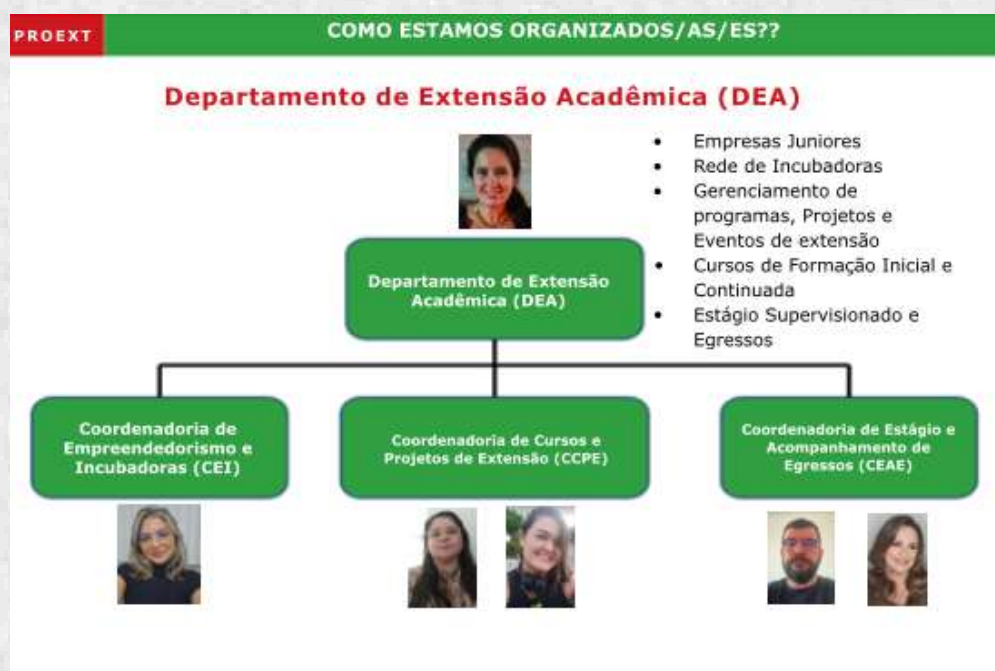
PROEXT

COMO ESTAMOS ORGANIZADOS/AS/ES??

Departamento de Extensão Acadêmica (DEA)

- Empresas Juniores
- Rede de Incubadoras
- Gerenciamento de programas, Projetos e Eventos de extensão
- Cursos de Formação Inicial e Continuada
- Estágio Supervisionado e Egressos

Departamento de Extensão Acadêmica (DEA)

Coordenadoria de Empreendedorismo e Incubadoras (CEI)

Coordenadoria de Cursos e Projetos de Extensão (CCPE)

Coordenadoria de Estágio e Acompanhamento de Egressos (CEAE)